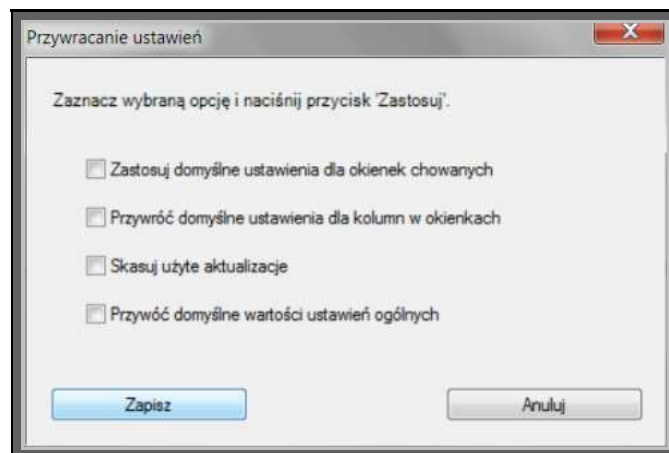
Przywracanie ustawień

Zaznacz wybraną opcję i naciśnij przycisk 'Zastosuj'.

Zastosuj domyślne ustawienia dla okienek chowanych

Przywróć domyślne ustawienia dla kolumn w okienkach

Skasuj użyte aktualizacje

Przywóć domyślne wartości ustawień ogólnych

Zapisz

Anuluj